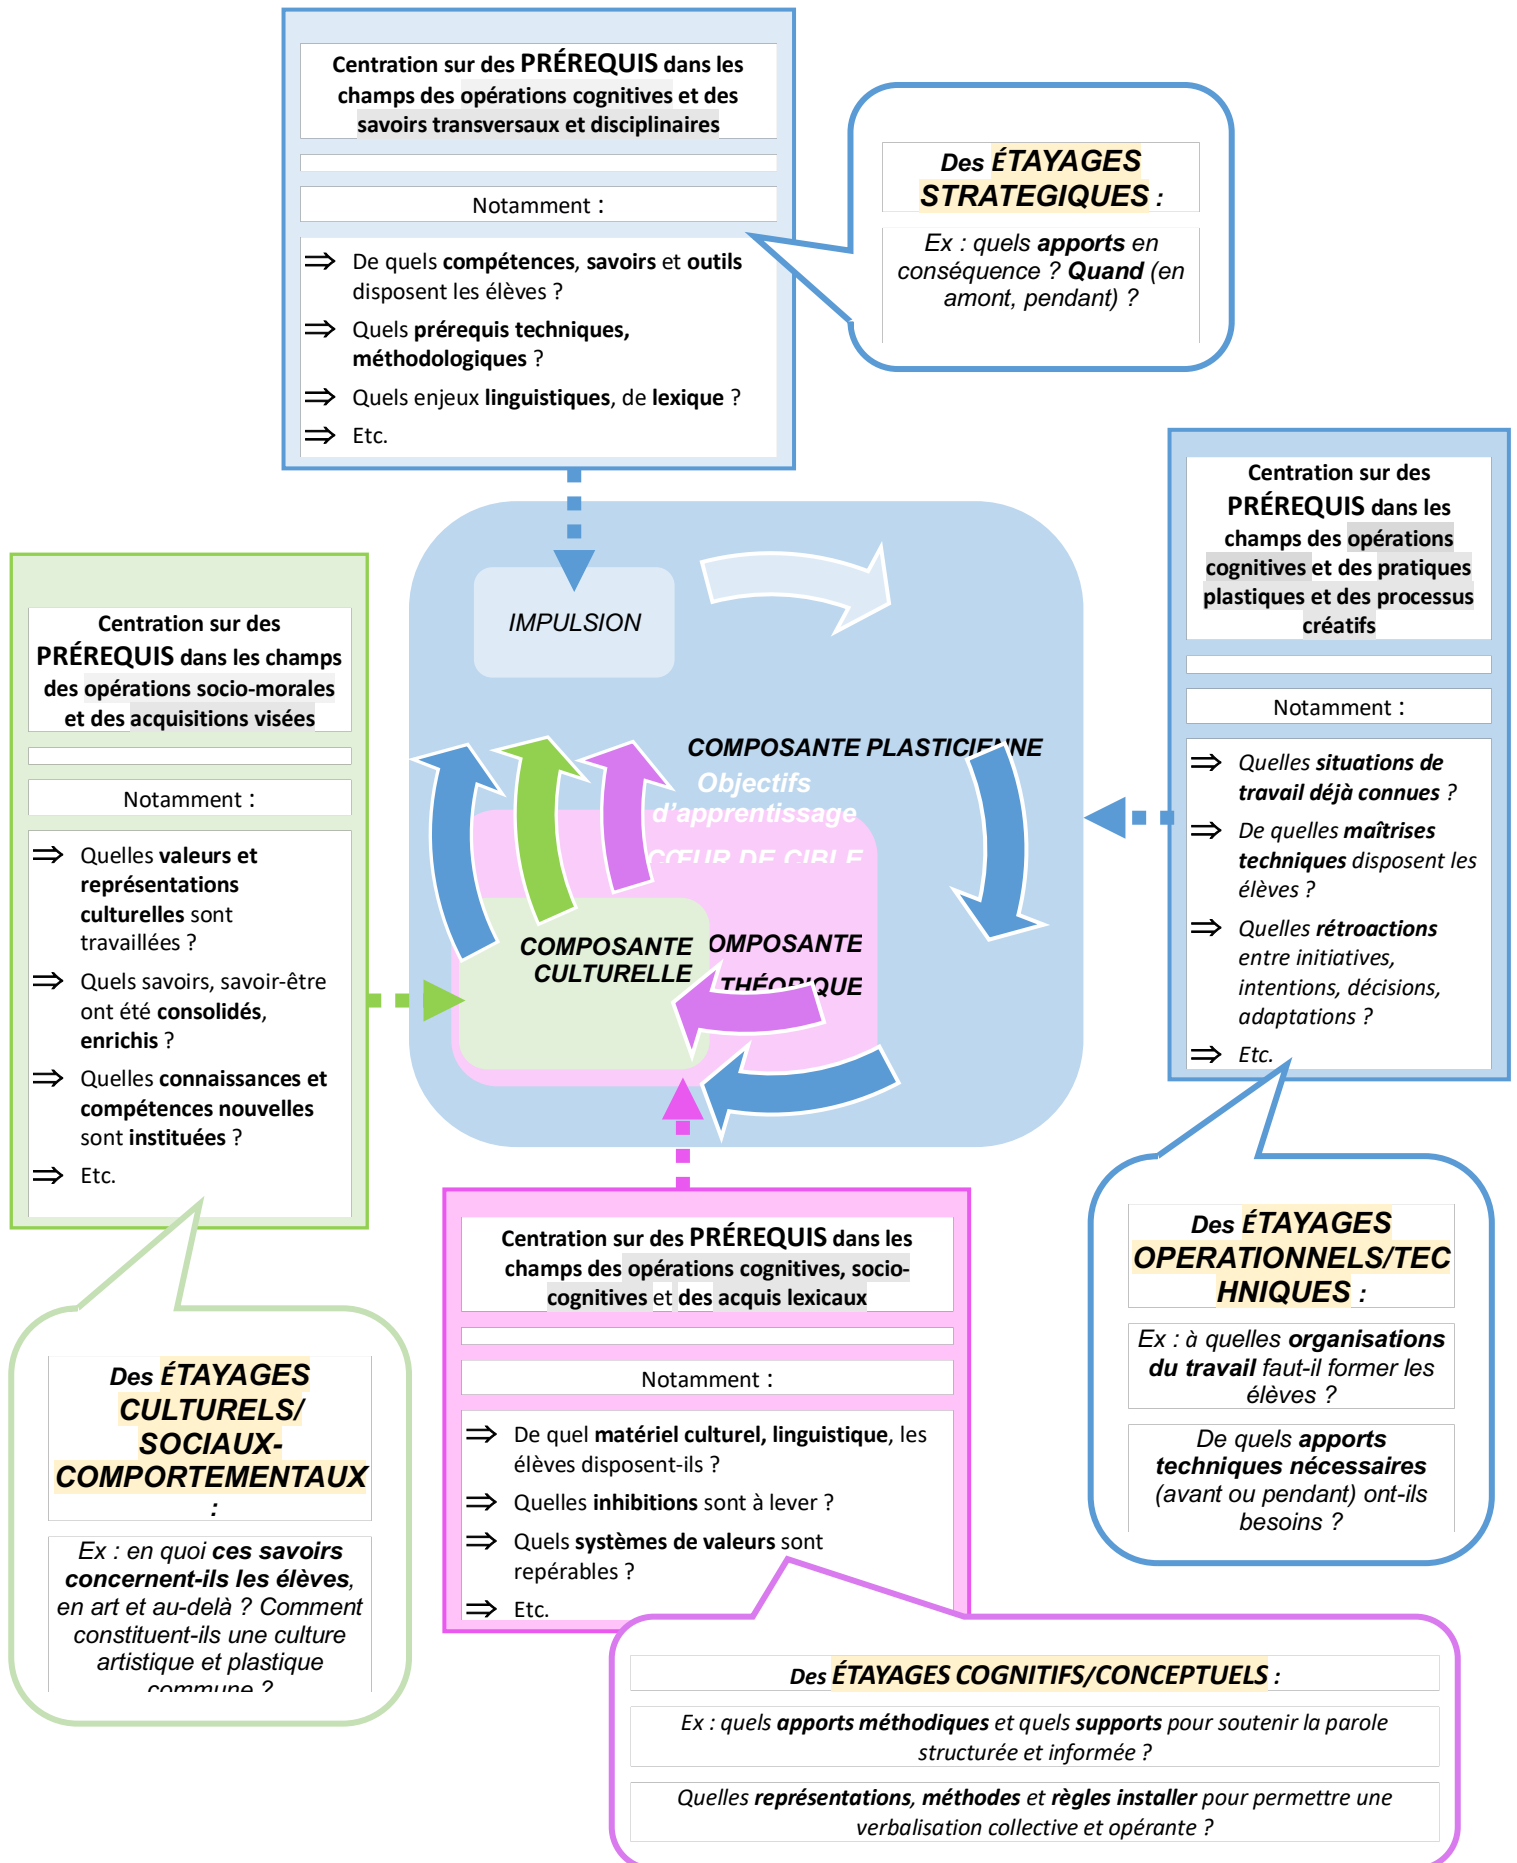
Centration sur des PRÉREQUIS dans les champs des opérations cognitives et des savoirs transversaux et disciplinaires

Notamment :

⇒ De quels compétences, savoirs et outils disposent les élèves ?
⇒ Quels prérequis techniques, méthodologiques ?
⇒ Quels enjeux linguistiques, de lexique ?
⇒ Etc.

Des ÉTAYAGES STRATEGIQUES :

Ex : quels apports en conséquence ? Quand (en amont, pendant) ?

IMPULSION

COMPOSANTE PLASTICIENNE

Objectifs d'apprentissage

CŒUR DE CIBLE

COMPOSANTE CULTURELLE

COMPOSANTE THÉORIQUE

Centration sur des PRÉREQUIS dans les champs des opérations cognitives et des pratiques plastiques et des processus créatifs

Notamment :

⇒ Quelles situations de travail déjà connues ?
⇒ De quelles maîtrises techniques disposent les élèves ?
⇒ Quelles rétroactions entre initiatives, intentions, décisions, adaptations ?
⇒ Etc.

Des ÉTAYAGES OPERATIONNELS/TECHNIQUES :

Ex : à quelles organisations du travail faut-il former les élèves ?

De quels apports techniques nécessaires (avant ou pendant) ont-ils besoins ?

Centration sur des PRÉREQUIS dans les champs des opérations socio-morales et des acquisitions visées

Notamment :

⇒ Quelles valeurs et représentations culturelles sont travaillées ?
⇒ Quels savoirs, savoir-être ont été consolidés, enrichis ?
⇒ Quelles connaissances et compétences nouvelles sont instituées ?
⇒ Etc.

Des ÉTAYAGES CULTURELS/ SOCIAUX-COMPORTEMENTAUX :

Ex : en quoi ces savoirs concernent-ils les élèves, en art et au-delà ? Comment constituent-ils une culture artistique et plastique commune ?

Centration sur des PRÉREQUIS dans les champs des opérations cognitives, socio-cognitives et des acquis lexicaux

Notamment :

⇒ De quel matériel culturel, linguistique, les élèves disposent-ils ?
⇒ Quelles inhibitions sont à lever ?
⇒ Quels systèmes de valeurs sont repérables ?
⇒ Etc.

Des ÉTAYAGES COGNITIFS/CONCEPTUELS :

Ex : quels apports méthodiques et quels supports pour soutenir la parole structurée et informée ?

Quelles représentations, méthodes et règles installer pour permettre une verbalisation collective et opérante ?